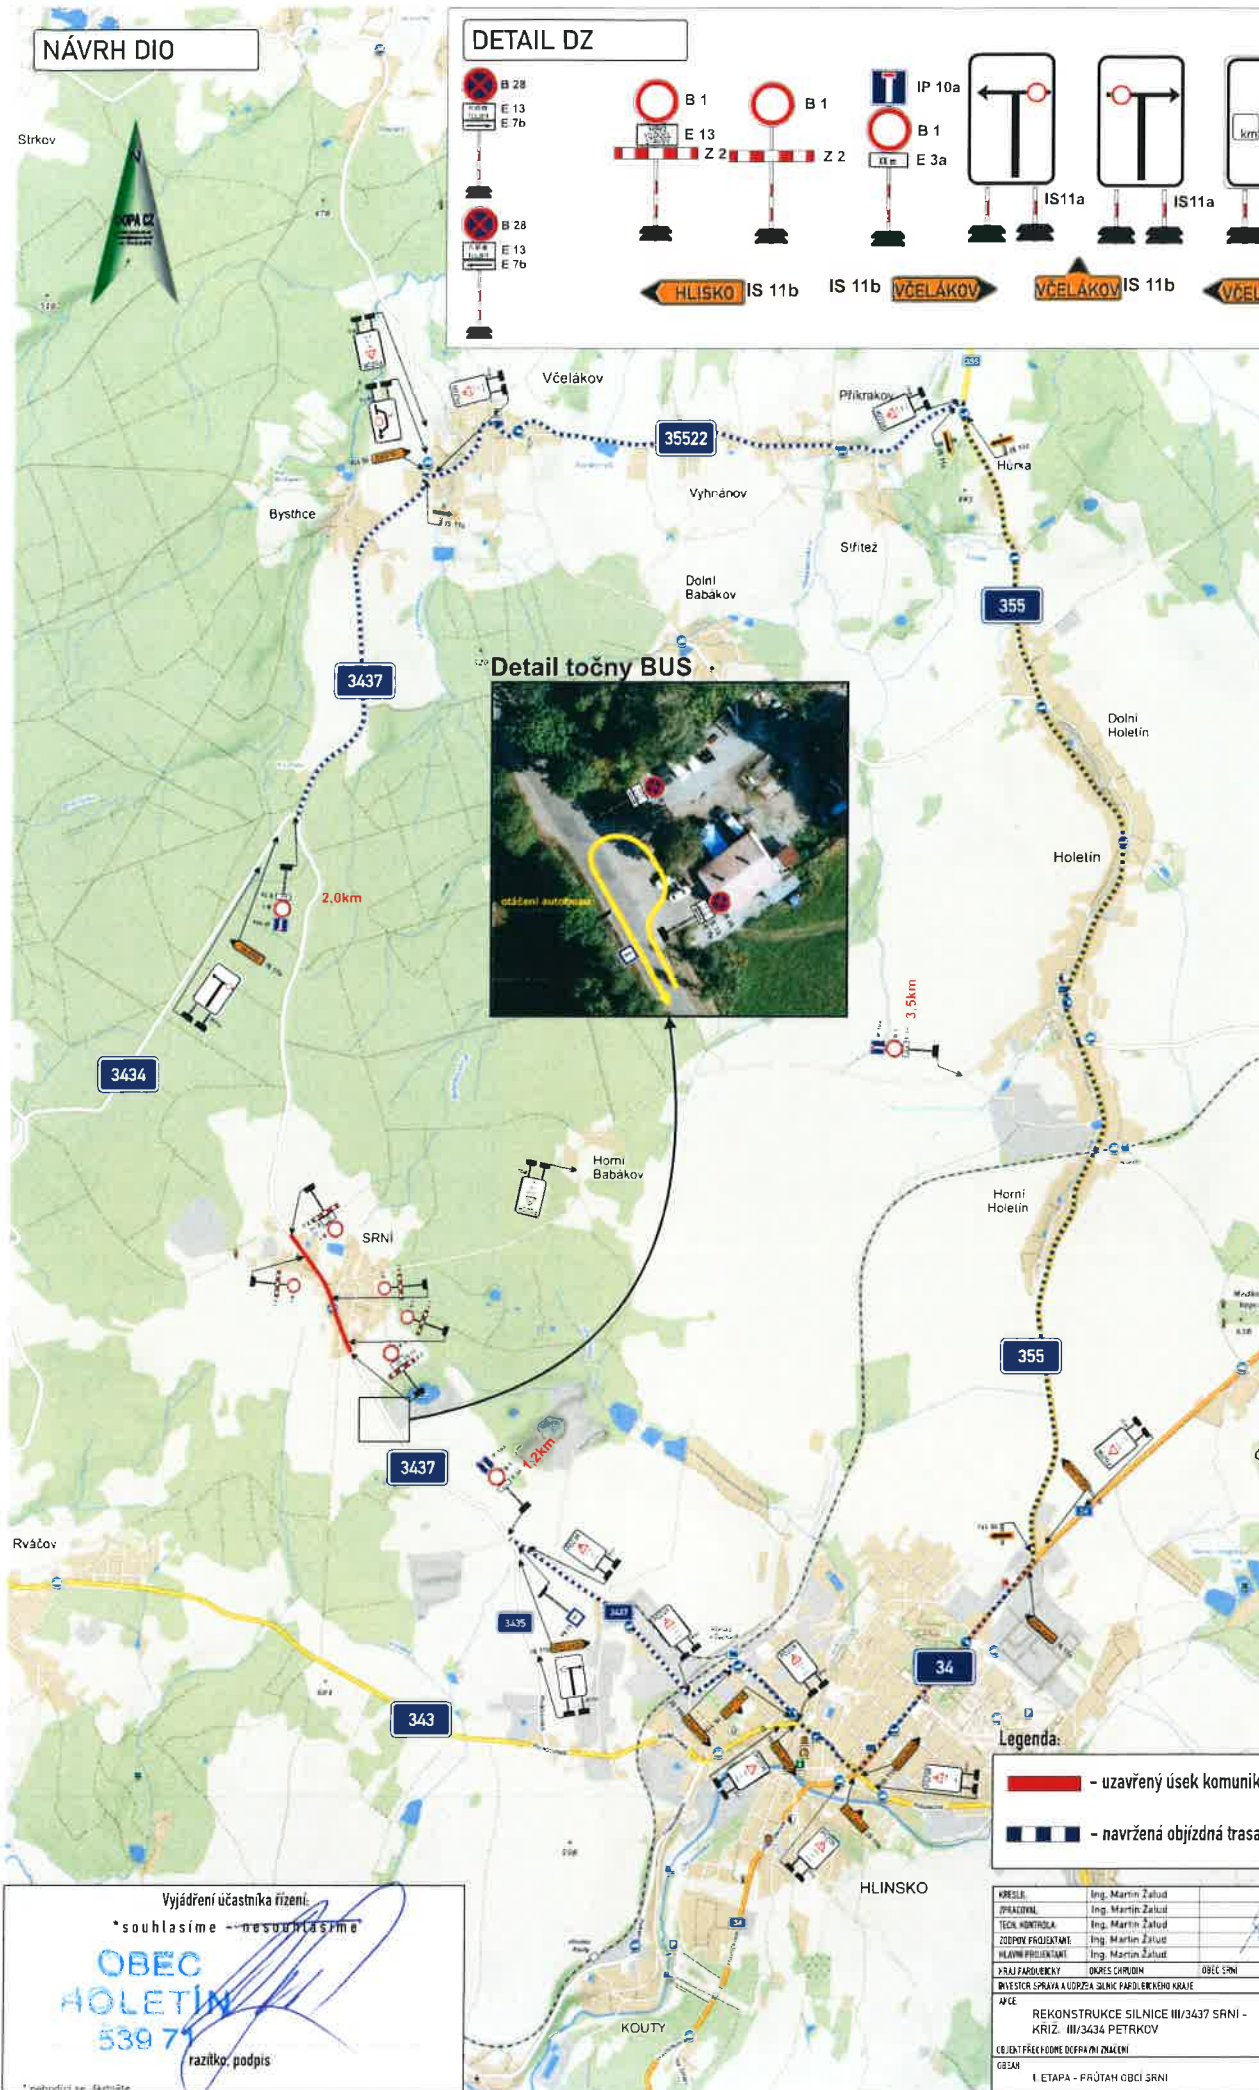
NÁVRH DIO

DETAIL DZ

B 28
E 13
E 7b
B 28
E 13
E 7b

B 1
E 13
Z 2
B 1
Z 2
IP 10a
B 1
E 3a
IS11a
IS11a
km

HLISKO IS 11b
IS 11b VČELÁKOV
VČELÁKOV IS 11b
VČEL

Strkov
Včelákov
Příkrakov
35522
Vyhnánov
Hurka
Bysthce
Střítež
Dolní Babákov
355
Detail točny BUS
3437
Dolní Holetín
Holetín
2,0km
otáčení autobusu
3,5km
3434
Horní Babákov
Horní Holetín
SRNÍ
355
3437
1,2km
Rváčov
3435
34
343
Legenda:
- uzavřený úsek komunik
- navržená objízdná trasa
HLINSKO
KOUTY

Vyjádření účastníka řízení:
*souhlasíme - nesouhlasíme
OBEC HOLETÍN 539 71
razítko, podpis
*nehodící se škrtněte

| KRESLIL | Ing. Martin Žalud | |
|---|---|---|
| ZPRACOVAL | Ing. Martin Žalud | |
| TECH. KONTROLA | Ing. Martin Žalud | |
| ZODPOV. PROJEKTANT | Ing. Martin Žalud | |
| HLAVNÍ PROJEKTANT | Ing. Martin Žalud | |
| KRAJ PARDUBICKÝ | OKRES CHRUDIM | OBEC SRNÍ |

INVESTOR SPRÁVA A ÚDRŽBA SILNIC PARDUBICKÉHO KRAJE
AKCE
REKONSTRUKCE SILNICE III/3437 SRNÍ - KŘIŽ. III/3434 PETRKOV
OBJEKT PŘECHODNÉ DOPRAVNÍ ZNAČENÍ
OBSAH
I. ETAPA - PRŮTAH OBCÍ SRNÍ